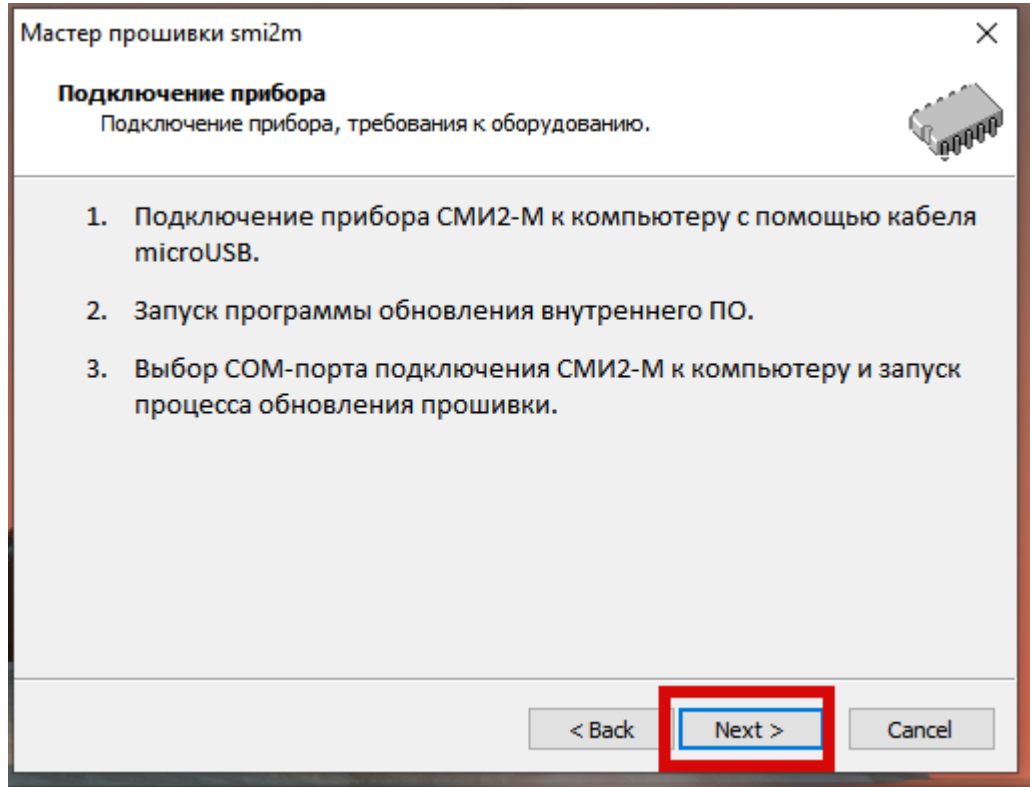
Мастер прошивки smi2m
×

Подключение прибора
Подключение прибора, требования к оборудованию.

1. Подключение прибора СМИ2-М к компьютеру с помощью кабеля microUSB.

2. Запуск программы обновления внутреннего ПО.

3. Выбор COM-порта подключения СМИ2-М к компьютеру и запуск процесса обновления прошивки.

< Back
Next >
Cancel